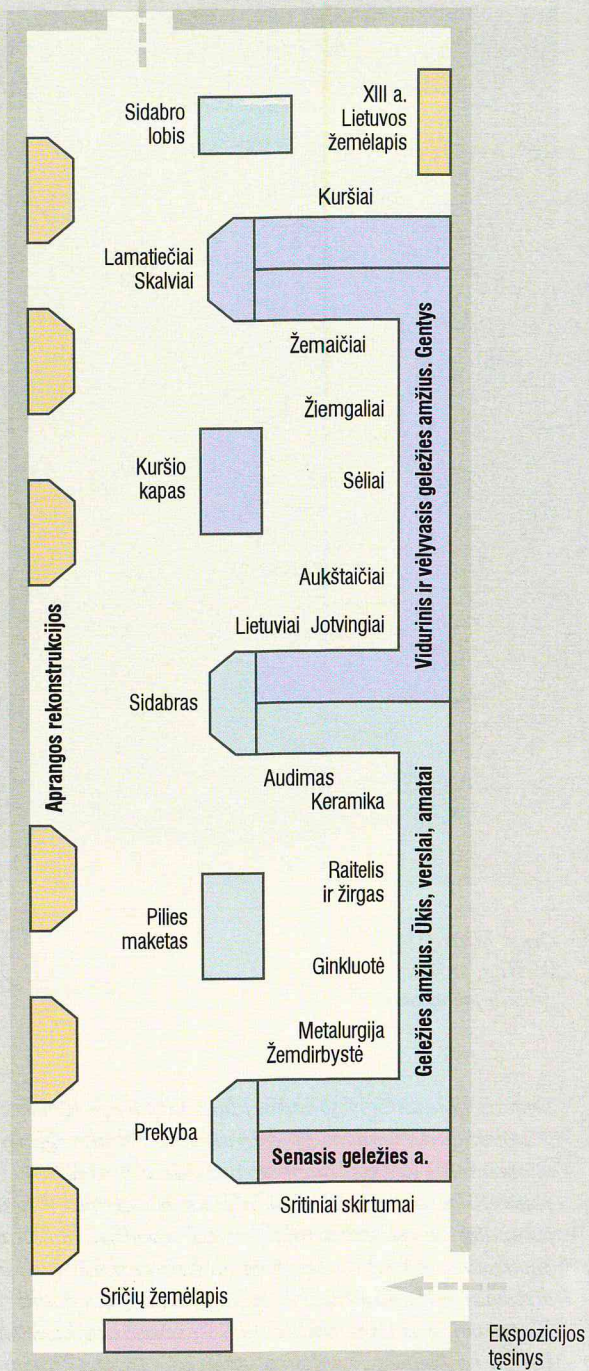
Sidabro lobis

XIII a. Lietuvos žemėlapis

Kuršiai

Lamatiečiai Skalviai

Žemaičiai

Žiemgaliai

Kuršio kapas

Sėliai

Aukštaičiai

Lietuviai Jotvingiai

Vidurinis ir vėlyvasis geležies amžius. Gentys

Aprangos rekonstrukcijos

Sidabras

Audimas

Keramika

Raitelis ir žirgas

Pilies maketas

Ginkluotė

Metalurgija

Žemdirbystė

Geležies amžius. Ūkis, verslai, amatai

Prekyba

Senasis geležies a.

Sritiniai skirtumai

Sričių žemėlapis

Ekspozicijos tęsinys